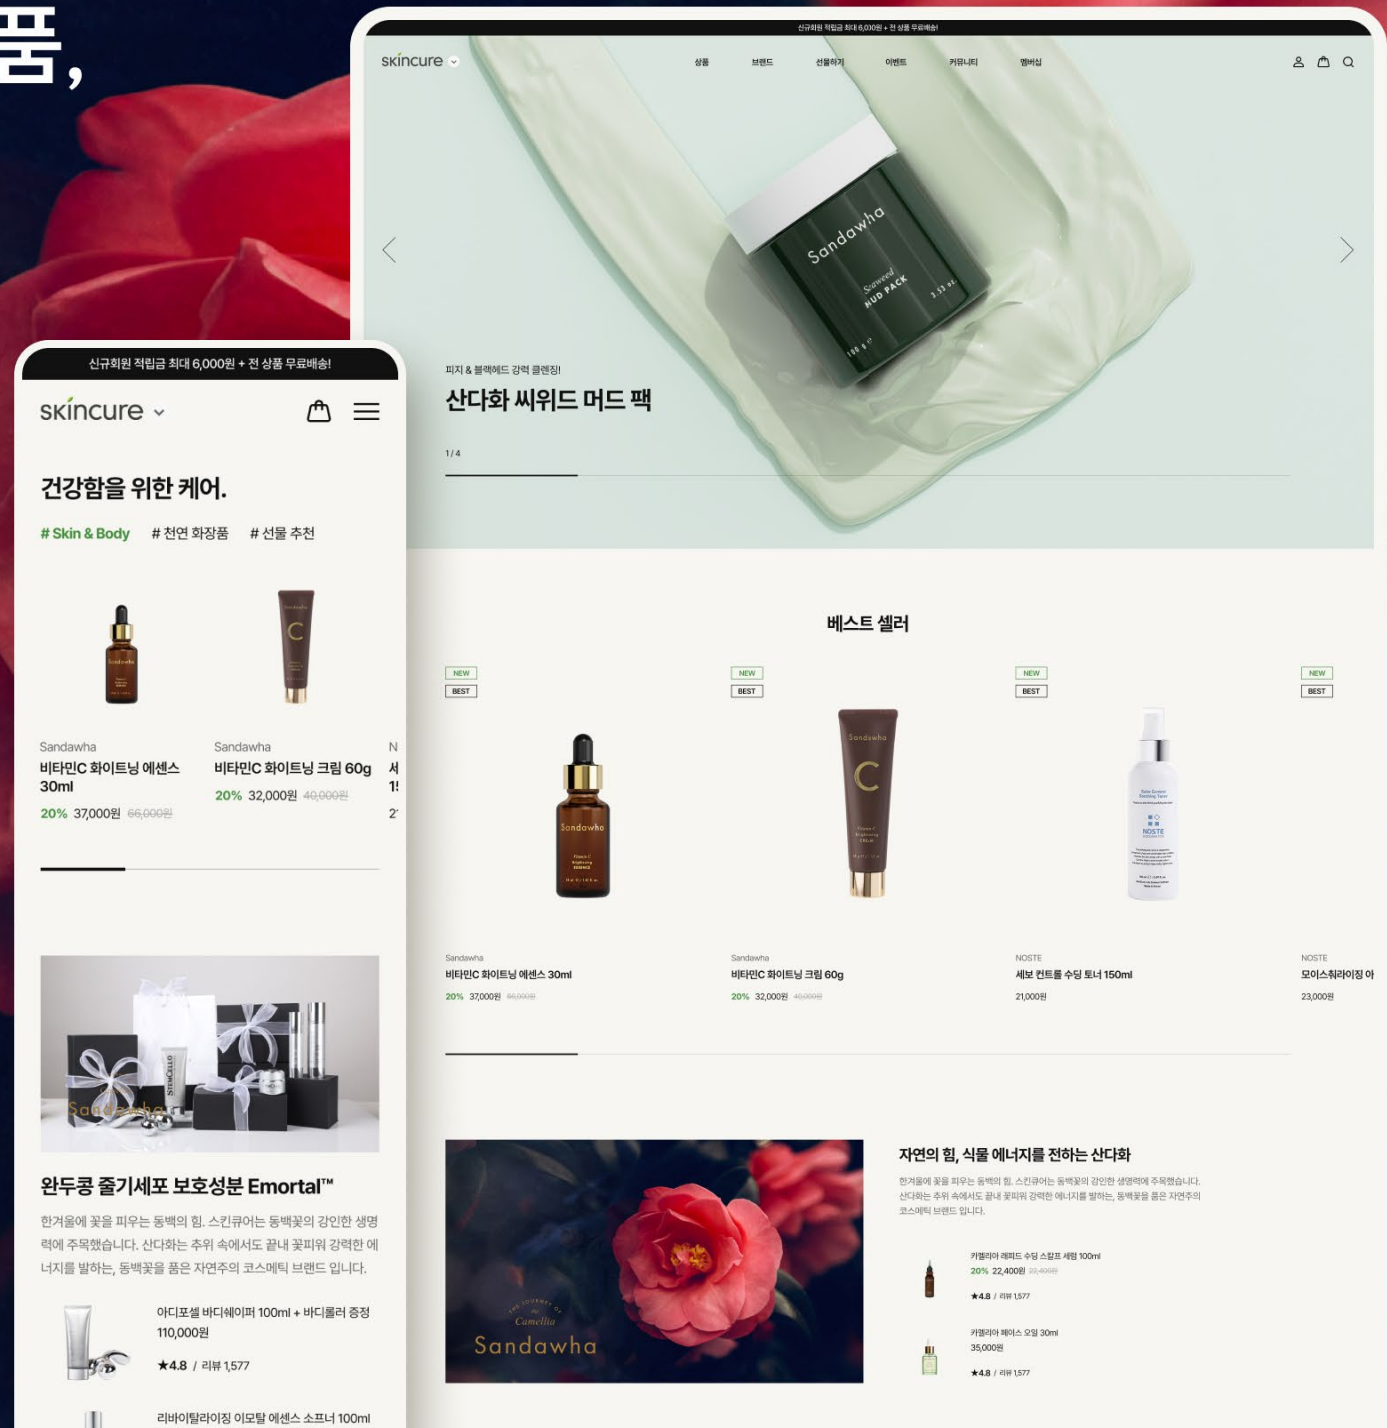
품,

신규회원 적립금 최대 6,000원 + 전 상품 무료배송!

skincure

상품 브랜드 선물하기 이벤트 커뮤니티 멤버십

Sandawha Seaweed MUD PACK

피지 & 블랙헤드 강력 클렌징!

산다화 씨위드 머드 팩

1 / 4

베스트 셀러

NEW BEST

Sandawha
비타민C 화이트닝 에센스 30ml
20% 37,000원 66,000원

Sandawha
비타민C 화이트닝 크림 60g
20% 32,000원 40,000원

NOSTE
세보 컨트롤 수딩 토너 150ml
21,000원

NOSTE
모이스춰라이징 아
23,000원

Sandawha

자연의 힘, 식물 에너지를 전하는 산다화

한겨울에 꽃을 피우는 동백의 힘. 스킨큐어는 동백꽃의 강인한 생명력에 주목했습니다. 산다화는 추위 속에서도 끝내 꽃피워 강력한 에너지를 발하는, 동백꽃을 품은 자연주의 코스메틱 브랜드 입니다.

카멜리아 래피드 수딩 스칼프 세럼 100ml
20% 22,400원 22,400원
★4.8 / 리뷰 1,577

카멜리아 페이스 오일 30ml
35,000원
★4.8 / 리뷰 1,577

신규회원 적립금 최대 6,000원 + 전 상품 무료배송!

skincure

건강함을 위한 케어.

# Skin & Body # 천연 화장품 # 선물 추천

Sandawha
비타민C 화이트닝 에센스 30ml
20% 37,000원 66,000원

Sandawha
비타민C 화이트닝 크림 60g
20% 32,000원 40,000원

N
세
1
2

완두콩 줄기세포 보호성분 Emortal™

한겨울에 꽃을 피우는 동백의 힘. 스킨큐어는 동백꽃의 강인한 생명력에 주목했습니다. 산다화는 추위 속에서도 끝내 꽃피워 강력한 에너지를 발하는, 동백꽃을 품은 자연주의 코스메틱 브랜드 입니다.

아디포셀 바디쉐이퍼 100ml + 바디롤러 증정
110,000원
★4.8 / 리뷰 1,577

리바이탈라이징 이모탈 에센스 소프너 100ml